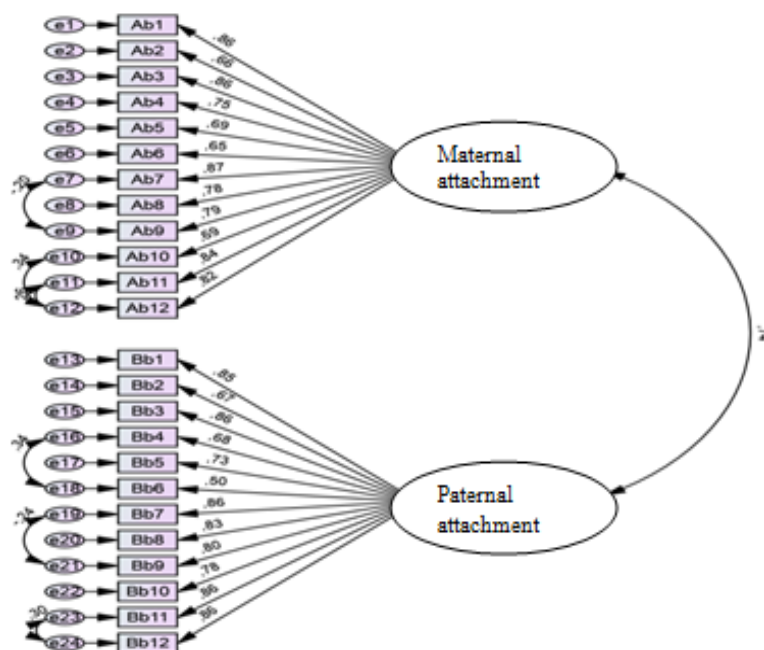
e1 Ab1 .86
e2 Ab2 .66
e3 Ab3 .86
e4 Ab4 .75
e5 Ab5 .69
e6 Ab6 .65
e7 Ab7 .87
e8 Ab8 .78
e9 Ab9 .79
e10 Ab10 .69
e11 Ab11 .84
e12 Ab12 .82

.20
.34
.26

Maternal attachment

e13 Bb1 .85
e14 Bb2 .67
e15 Bb3 .86
e16 Bb4 .68
e17 Bb5 .73
e18 Bb6 .50
e19 Bb7 .86
e20 Bb8 .83
e21 Bb9 .80
e22 Bb10 .78
e23 Bb11 .86
e24 Bb12 .89

.34
.24
.20

Paternal attachment

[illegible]